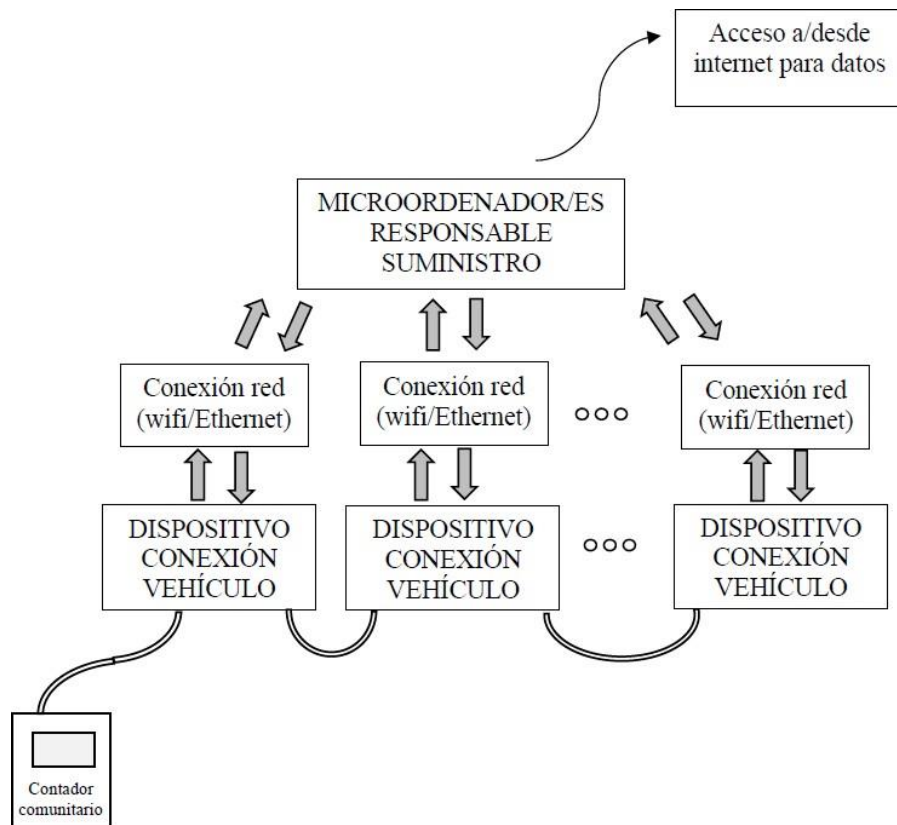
Acceso a/desde internet para datos

MICROORDENADOR/ES RESPONSABLE SUMINISTRO

Conexión red (wifi/Ethernet)

Conexión red (wifi/Ethernet)

ooo

Conexión red (wifi/Ethernet)

DISPOSITIVO CONEXIÓN VEHÍCULO

DISPOSITIVO CONEXIÓN VEHÍCULO

ooo

DISPOSITIVO CONEXIÓN VEHÍCULO

Contador comunitario